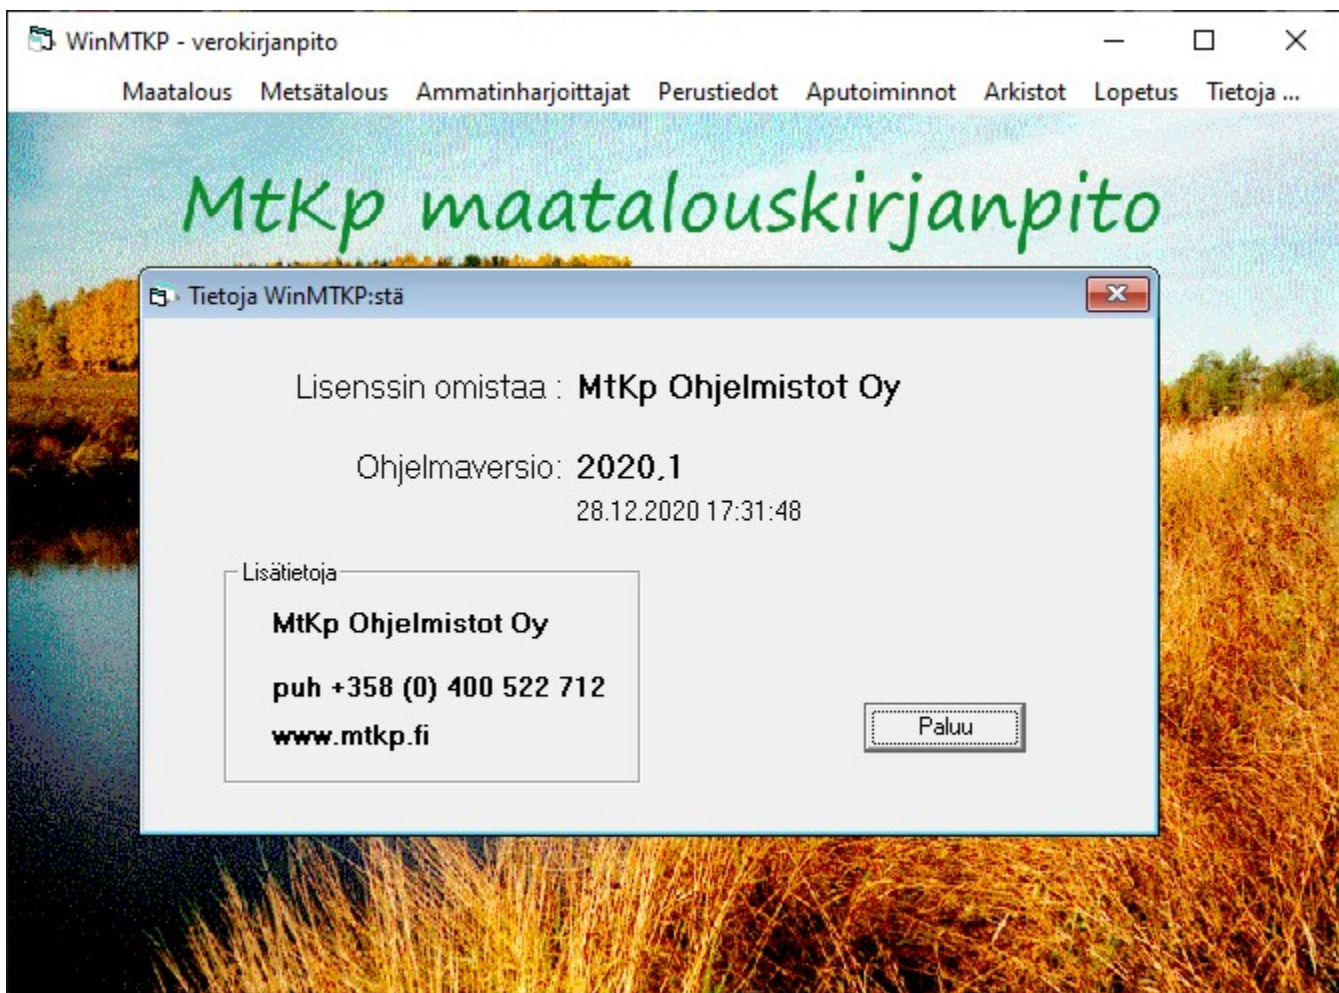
WinMTKP - verokirjanpito

Maatalous Metsätalous Ammatinharjoittajat Perustiedot Aputoiminnot Arkistot Lopetus Tietoja ...

MtKp maatalouskirjanpito

Tietoja WinMTKP:stä

Lisenssin omistaa : MtKp Ohjelmistot Oy

Ohjelmaversio: 2020.1

28.12.2020 17:31:48

Lisätietoja

MtKp Ohjelmistot Oy

puh +358 (0) 400 522 712

www.mtkp.fi

Paluu